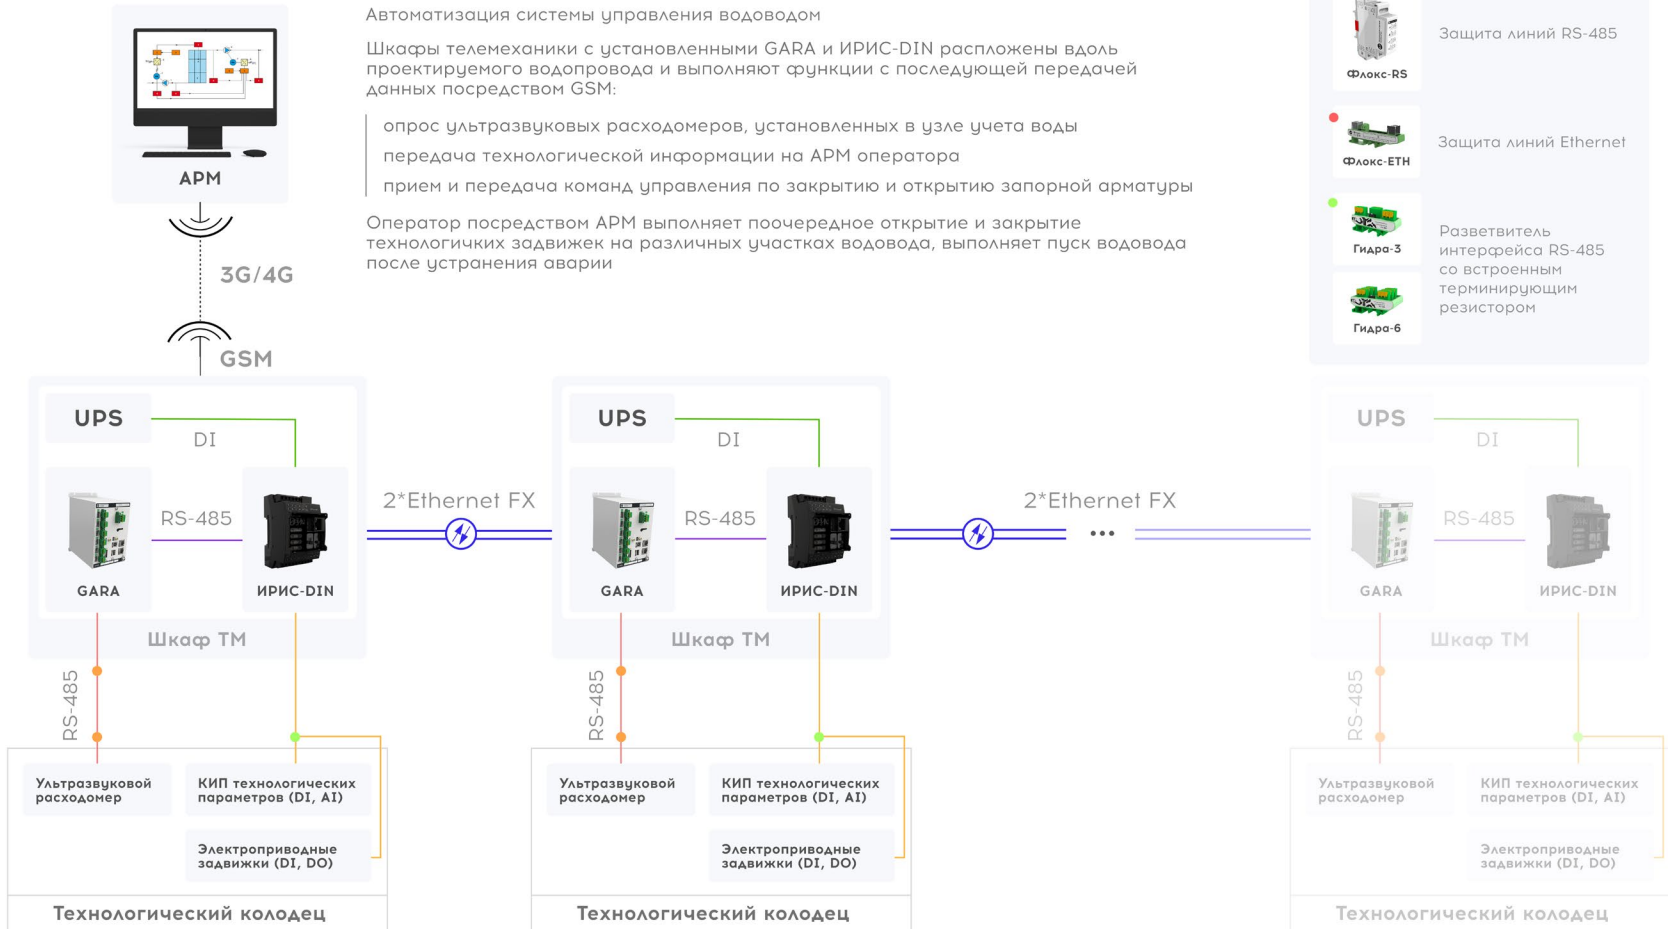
АРМ

3G/4G

GSM

Автоматизация системы управления водоводом

Шкафы телемеханики с установленными GARA и ИРИС-DIN расположены вдоль проектируемого водопровода и выполняют функции с последующей передачей данных посредством GSM:

опрос ультразвуковых расходомеров, установленных в узле учета воды

передача технологической информации на АРМ оператора

прием и передача команд управления по закрытию и открытию запорной арматуры

Оператор посредством АРМ выполняет поочередное открытие и закрытие технологичких задвижек на различных участках водовода, выполняет пуск водовода после устранения аварии

Флокс-RS

Защита линий RS-485

Флокс-ETH

Защита линий Ethernet

Гидра-3

Гидра-6

Разветвитель интерфейса RS-485 со встроенным терминирующим резистором

UPS

DI

GARA

RS-485

ИРИС-DIN

Шкаф ТМ

RS-485

Ультразвуковой расходомер

КИП технологических параметров (DI, AI)

Электроприводные задвижки (DI, DO)

Технологический колодец

2*Ethernet FX

UPS

DI

GARA

RS-485

ИРИС-DIN

Шкаф ТМ

RS-485

Ультразвуковой расходомер

КИП технологических параметров (DI, AI)

Электроприводные задвижки (DI, DO)

Технологический колодец

2*Ethernet FX

...

UPS

DI

GARA

RS-485

ИРИС-DIN

Шкаф ТМ

RS-485

Ультразвуковой расходомер

КИП технологических параметров (DI, AI)

Электроприводные задвижки (DI, DO)

Технологический колодец